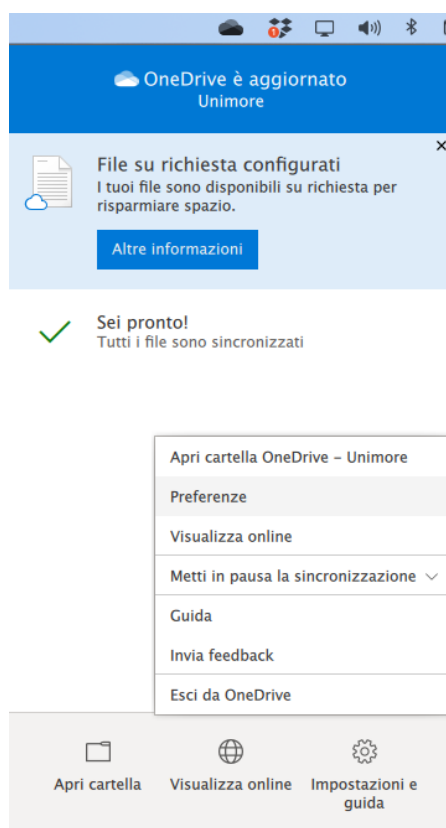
OneDrive è aggiornato
Unimore

File su richiesta configurati
I tuoi file sono disponibili su richiesta per risparmiare spazio.

Altre informazioni

×

Sei pronto!
Tutti i file sono sincronizzati

Apri cartella OneDrive - Unimore
Preferenze
Visualizza online
Metti in pausa la sincronizzazione
Guida
Invia feedback
Esci da OneDrive

Apri cartella
Visualizza online
Impostazioni e guida